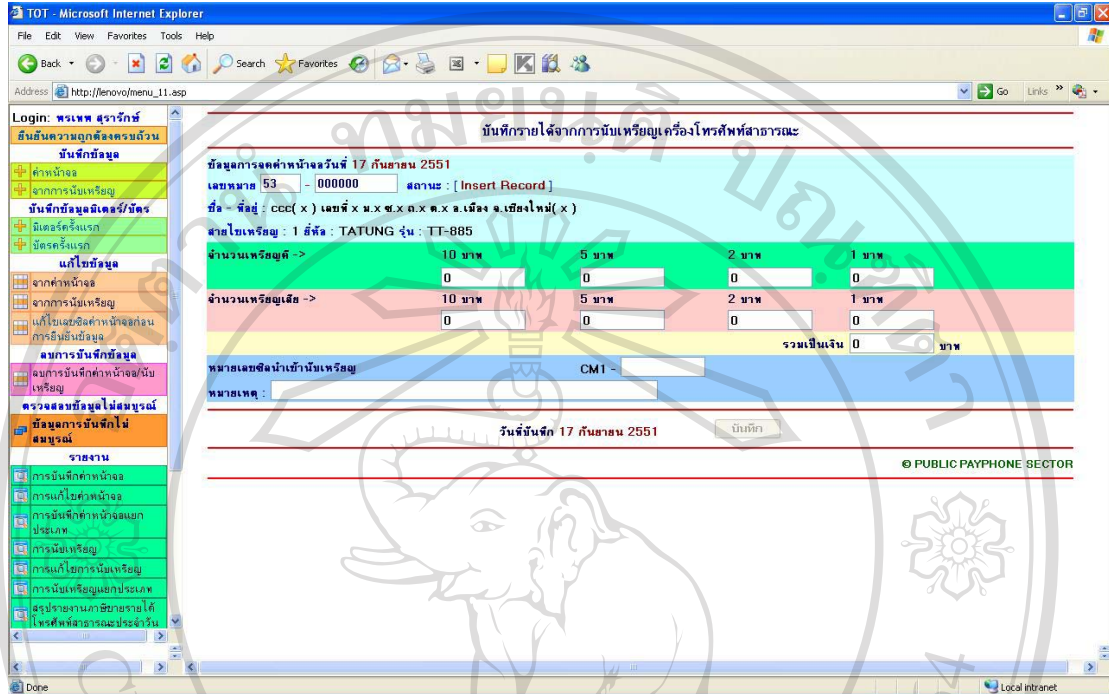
TOT - Microsoft Internet Explorer

File Edit View Favorites Tools Help

Back Search Favorites

Address http://lenovo/menu_11.asp

Go Links

Login: พรเทพ สุรารักษ์
ยืนยันความถูกต้องครบถ้วน
บันทึกข้อมูล
ค่าหน้าจอ
จากการนับเหรียญ
บันทึกข้อมูลมิเตอร์/บัตร
มิเตอร์ครั้งแรก
บัตรครั้งแรก
แก้ไขข้อมูล
จากค่าหน้าจอ
จากการนับเหรียญ
แก้ไขเลขซิลค่าหน้าจอก่อนการยืนยันข้อมูล
ลบการบันทึกข้อมูล
ลบการบันทึกค่าหน้าจอ/นับเหรียญ
ตรวจสอบข้อมูลไม่สมบูรณ์
ข้อมูลการบันทึกไม่สมบูรณ์
รายงาน
การบันทึกค่าหน้าจอ
การแก้ไขค่าหน้าจอ
การบันทึกค่าหน้าจอแยกประเภท
การนับเหรียญ
การแก้ไขการนับเหรียญ
การนับเหรียญแยกประเภท
สรุปรายงานภาษีขายรายได้โทรศัพท์สาธารณะประจำวัน

บันทึกรายได้จากการนับเหรียญเครื่องโทรศัพท์สาธารณะ

ข้อมูลการจดค่าหน้าจอวันที่ 17 กันยายน 2551
เลขหมาย 53 - 000000 สถานะ : [ Insert Record ]
ชื่อ - ที่อยู่ : ccc( x ) เลขที่ x ม.x ซ.x ถ.x ต.x อ.เมือง จ.เชียงใหม่( x )
สายไขเหรียญ : 1 ยี่ห้อ : TATUNG รุ่น : TT-885

| จำนวนเหรียญดี -> | 10 บาท | 5 บาท | 2 บาท | 1 บาท |
|---|---|---|---|---|
| | 0 | 0 | 0 | 0 |
| จำนวนเหรียญเสีย -> | 10 บาท | 5 บาท | 2 บาท | 1 บาท |
| | 0 | 0 | 0 | 0 |

รวมเป็นเงิน 0 บาท

หมายเลขซิลนำเข้านับเหรียญ CM1 -
หมายเหตุ :

วันที่บันทึก 17 กันยายน 2551 บันทึก

© PUBLIC PAYPHONE SECTOR

Done Local intranet